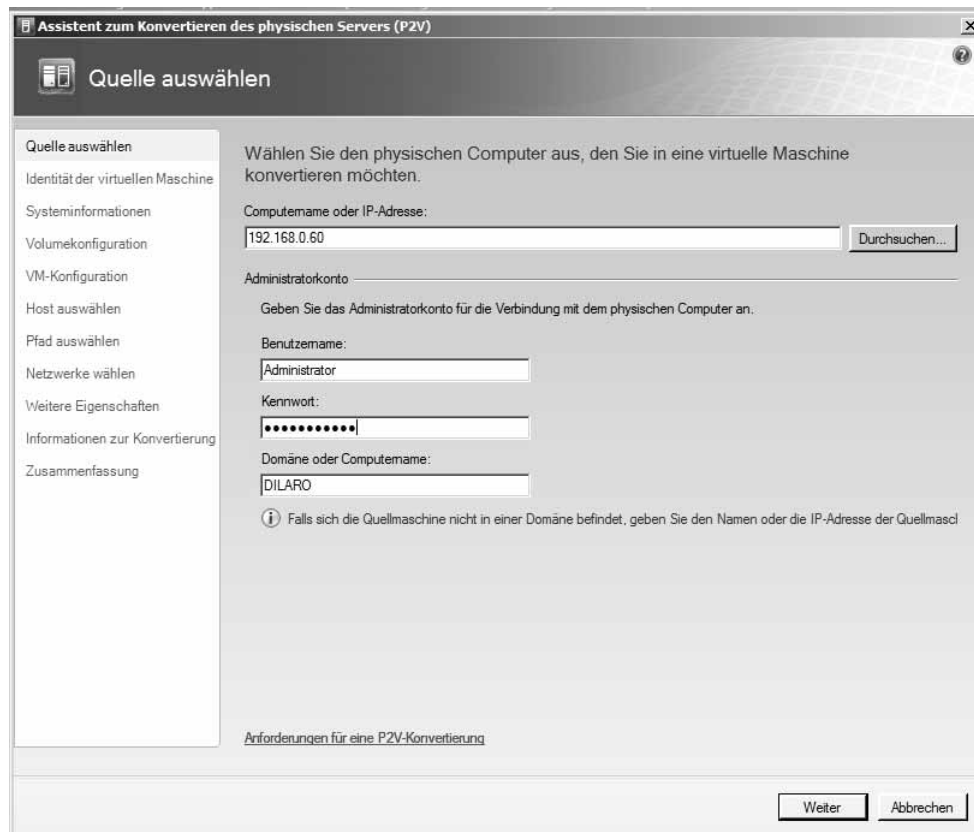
Assistent zum Konvertieren des physischen Servers (P2V)

Quelle auswählen

Quelle auswählen
Identität der virtuellen Maschine
Systeminformationen
Volumekonfiguration
VM-Konfiguration
Host auswählen
Pfad auswählen
Netzwerke wählen
Weitere Eigenschaften
Informationen zur Konvertierung
Zusammenfassung

Wählen Sie den physischen Computer aus, den Sie in eine virtuelle Maschine konvertieren möchten.

Computername oder IP-Adresse:
192.168.0.60
Durchsuchen...

Administratorkonto
Geben Sie das Administratorkonto für die Verbindung mit dem physischen Computer an.

Benutzername:
Administrator
Kennwort:
•••••••••••
Domäne oder Computername:
DILARO

Falls sich die Quellmaschine nicht in einer Domäne befindet, geben Sie den Namen oder die IP-Adresse der Quellmascl

Anforderungen für eine P2V-Konvertierung

Weiter
Abbrechen